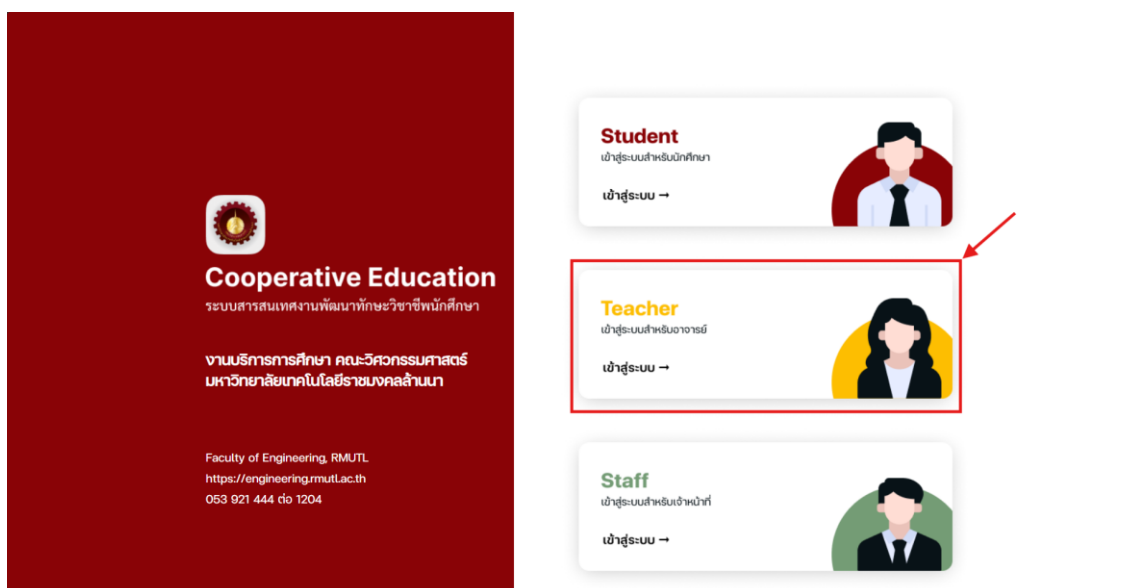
Cooperative Education
ระบบสารสนเทศงานพัฒนาทักษะวิชาชีพนักศึกษา

งานบริการการศึกษา คณะวิศวกรรมศาสตร์
มหาวิทยาลัยเทคโนโลยีราชมงคลล้านนา

Faculty of Engineering, RMUTL
https://engineering.rmutl.ac.th
053 921 444 ต่อ 1204

Student
เข้าสู่ระบบสำหรับนักศึกษา
เข้าสู่ระบบ →

Teacher
เข้าสู่ระบบสำหรับอาจารย์
เข้าสู่ระบบ →

Staff
เข้าสู่ระบบสำหรับเจ้าหน้าที่
เข้าสู่ระบบ →